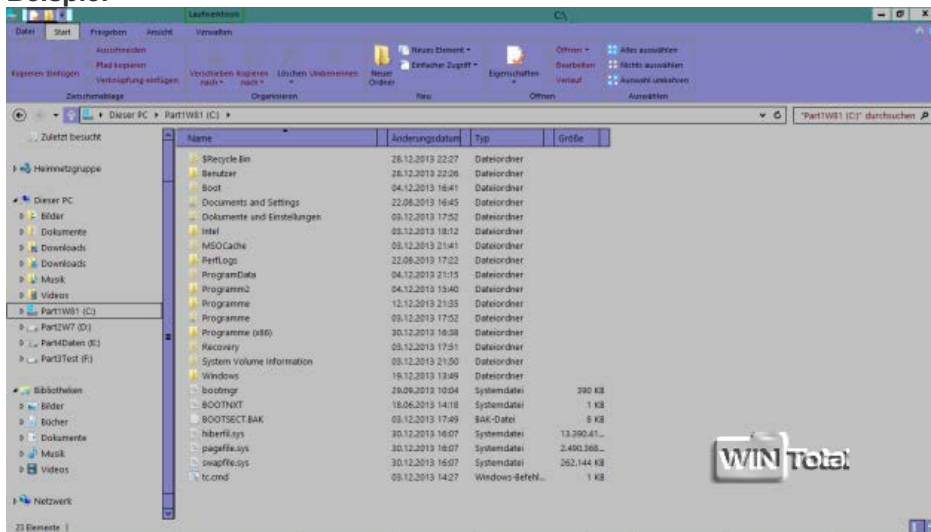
Beispiel

Laufwerktools

C:\

Datei Start Freigeben Ansicht Verwalten

Kopieren Einfügen Ausschneiden Pfad kopieren Verknüpfung einfügen

Zwischenablage

Verschieben nach Kopieren nach Löschen Umbenennen

Organisieren

Neuer Ordner Neues Element Einfacher Zugriff

Neu

Eigenschaften Öffnen Bearbeiten Verlauf

Öffnen

Alles auswählen Nichts auswählen Auswahl umkehren

Auswählen

Dieser PC > Part1W81 (C:) >

"Part1W81 (C:)" durchsuchen

Zuletzt besucht

Heimnetzgruppe

Dieser PC
Bilder
Dokumente
Downloads
Downloads
Musik
Videos
Part1W81 (C:)
Part2W7 (D:)
Part4Daten (E:)
Part3Test (F:)

Bibliotheken
Bilder
Bücher
Dokumente
Musik
Videos

Netzwerk

| Name | Änderungsdatum | Typ | Größe |
|---|---|---|---|
| $Recycle.Bin | 28.12.2013 22:27 | Dateiordner | |
| Benutzer | 28.12.2013 22:26 | Dateiordner | |
| Boot | 04.12.2013 16:41 | Dateiordner | |
| Documents and Settings | 22.08.2013 16:45 | Dateiordner | |
| Dokumente und Einstellungen | 03.12.2013 17:52 | Dateiordner | |
| Intel | 03.12.2013 18:12 | Dateiordner | |
| MSOCache | 03.12.2013 21:41 | Dateiordner | |
| PerfLogs | 22.08.2013 17:22 | Dateiordner | |
| ProgramData | 04.12.2013 21:15 | Dateiordner | |
| Programm2 | 04.12.2013 15:40 | Dateiordner | |
| Programme | 12.12.2013 21:35 | Dateiordner | |
| Programme | 03.12.2013 17:52 | Dateiordner | |
| Programme (x86) | 30.12.2013 16:38 | Dateiordner | |
| Recovery | 03.12.2013 17:51 | Dateiordner | |
| System Volume Information | 03.12.2013 21:50 | Dateiordner | |
| Windows | 19.12.2013 13:49 | Dateiordner | |
| bootmgr | 29.09.2013 10:04 | Systemdatei | 390 KB |
| BOOTNXT | 18.06.2013 14:18 | Systemdatei | 1 KB |
| BOOTSECT.BAK | 03.12.2013 17:49 | BAK-Datei | 8 KB |
| hiberfil.sys | 30.12.2013 16:07 | Systemdatei | 13.390.41... |
| pagefile.sys | 30.12.2013 16:07 | Systemdatei | 2.490.368... |
| swapfile.sys | 30.12.2013 16:07 | Systemdatei | 262.144 KB |
| tc.cmd | 03.12.2013 14:27 | Windows-Befehl... | 1 KB |

WIN Total

23 Elemente